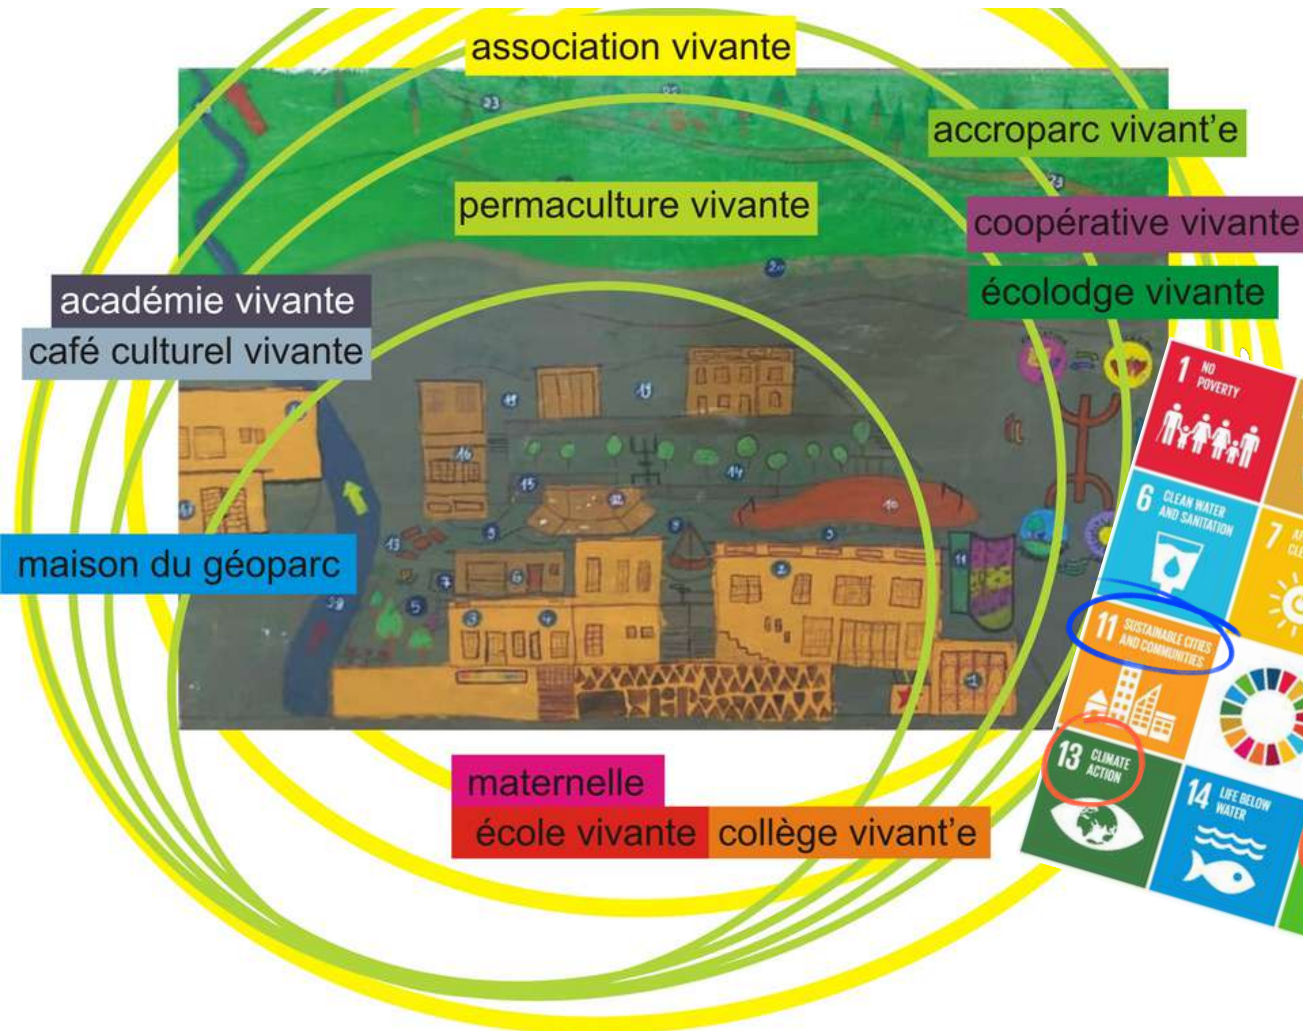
association vivante

accroparc vivant'e

permaculture vivante

coopérative vivante

écolodge vivante

académie vivante

café culturel vivante

maison du géoparc

maternelle

école vivante

collège vivant'e

1 NO POVERTY

6 CLEAN WATER AND SANITATION

7

11 SUSTAINABLE CITIES AND COMMUNITIES

13 CLIMATE ACTION

14 LIFE BELOW WATER